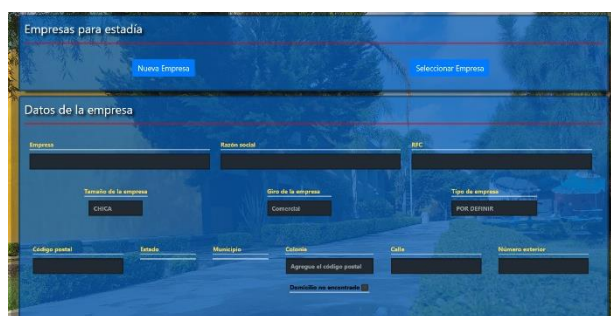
Empresas para estadía

Nueva Empresa

Seleccionar Empresa

Datos de la empresa

Empresa

Razón social

RFC

Tamaño de la empresa

CHICA

Giro de la empresa

Comercial

Tipo de empresa

POR DEFINIR

Código postal

Estado

Municipio

Colonia

Agregue el código postal

Calle

Número exterior

Domicilio no encontrado